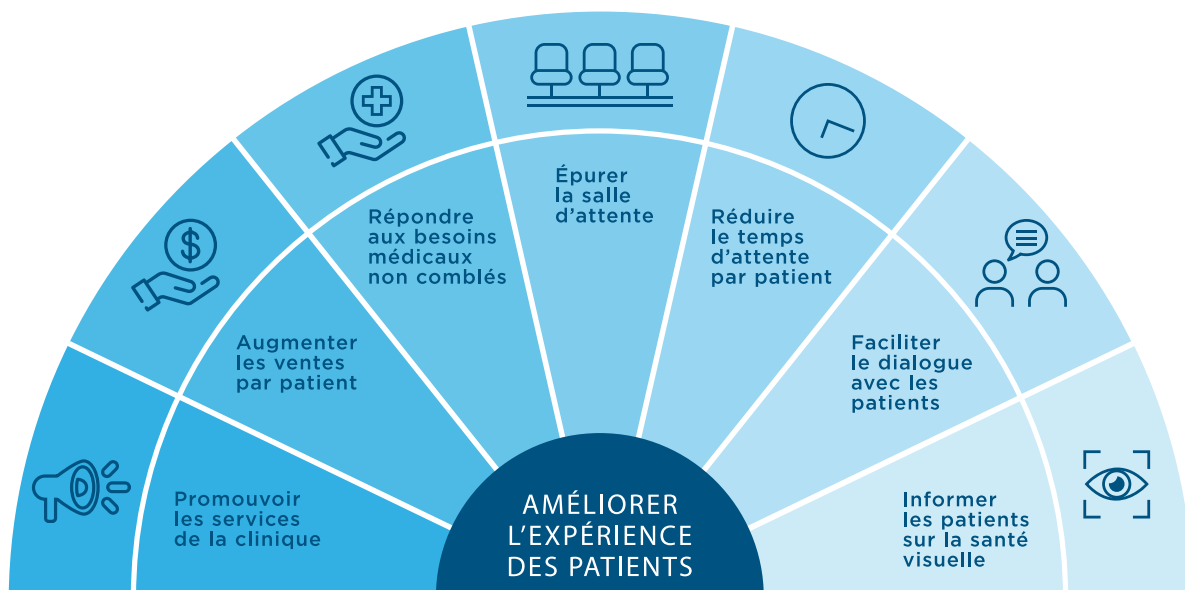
Promouvoir les services de la clinique

Augmenter les ventes par patient

Répondre aux besoins médicaux non comblés

Épurer la salle d'attente

Réduire le temps d'attente par patient

Faciliter le dialogue avec les patients

Informer les patients sur la santé visuelle

AMÉLIORER L'EXPÉRIENCE DES PATIENTS